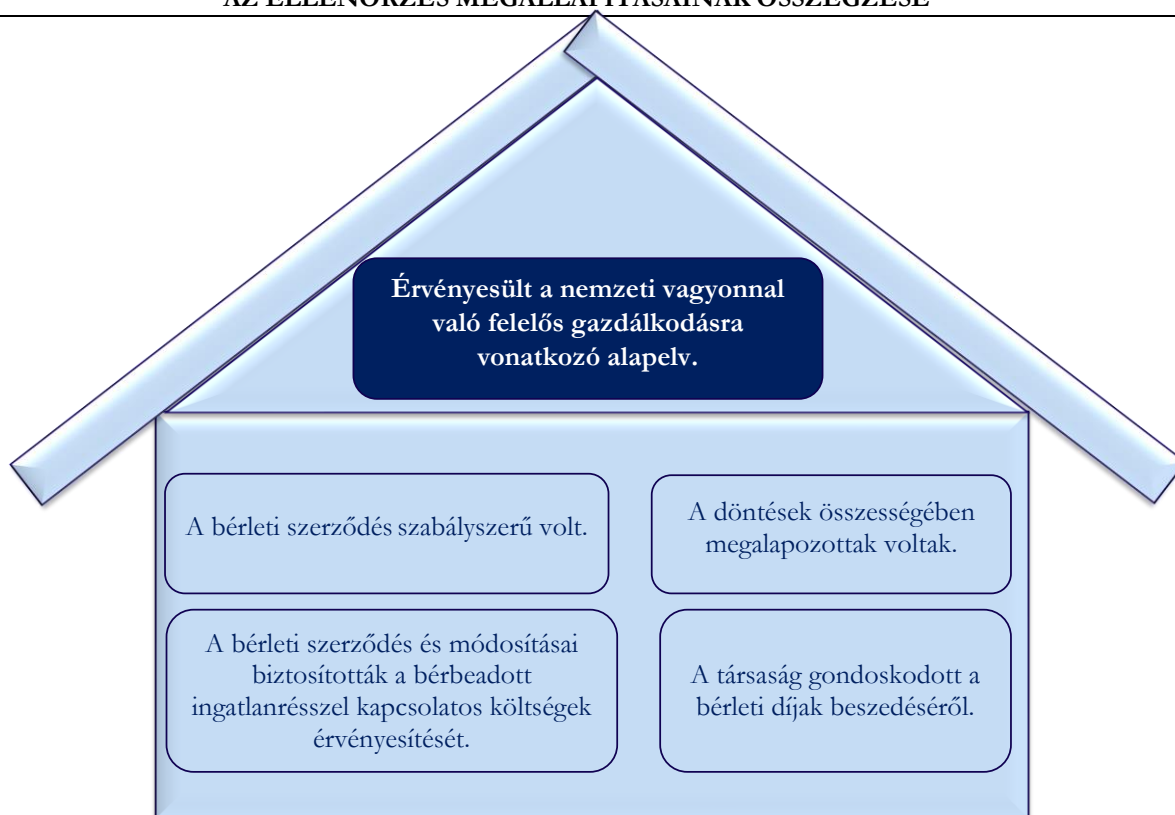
AZ ELLENŐRZÉS MEGÁLLAPÍTÁSAINAK ÖSSZEGZÉSE

Érvényesült a nemzeti vagyonnal való felelős gazdálkodásra vonatkozó alapelv.

A bérleti szerződés szabályszerű volt.

A döntések összességében megalapozottak voltak.

A bérleti szerződés és módosításai biztosították a bérbeadott ingatlanrésszel kapcsolatos költségek érvényesítését.

A társaság gondoskodott a bérleti díjak beszedéséről.